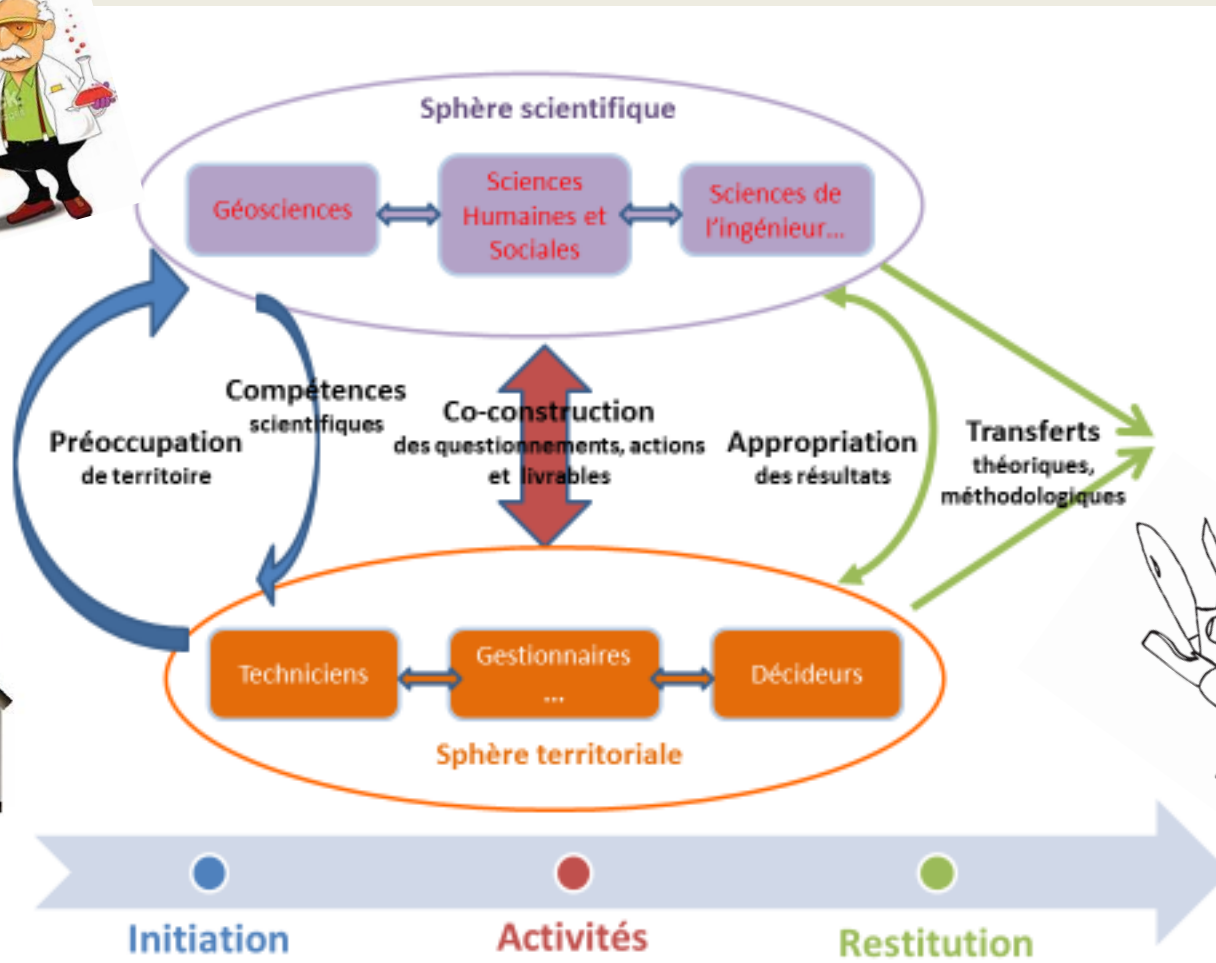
Sphère scientifique

Géosciences

Sciences Humaines et Sociales

Sciences de l'ingénieur...

Compétences scientifiques

Préoccupation de territoire

Co-construction des questionnements, actions et livrables

Appropriation des résultats

Transferts théoriques, méthodologiques

Techniciens

Gestionnaires ...

Décideurs

Sphère territoriale

Initiation

Activités

Restitution